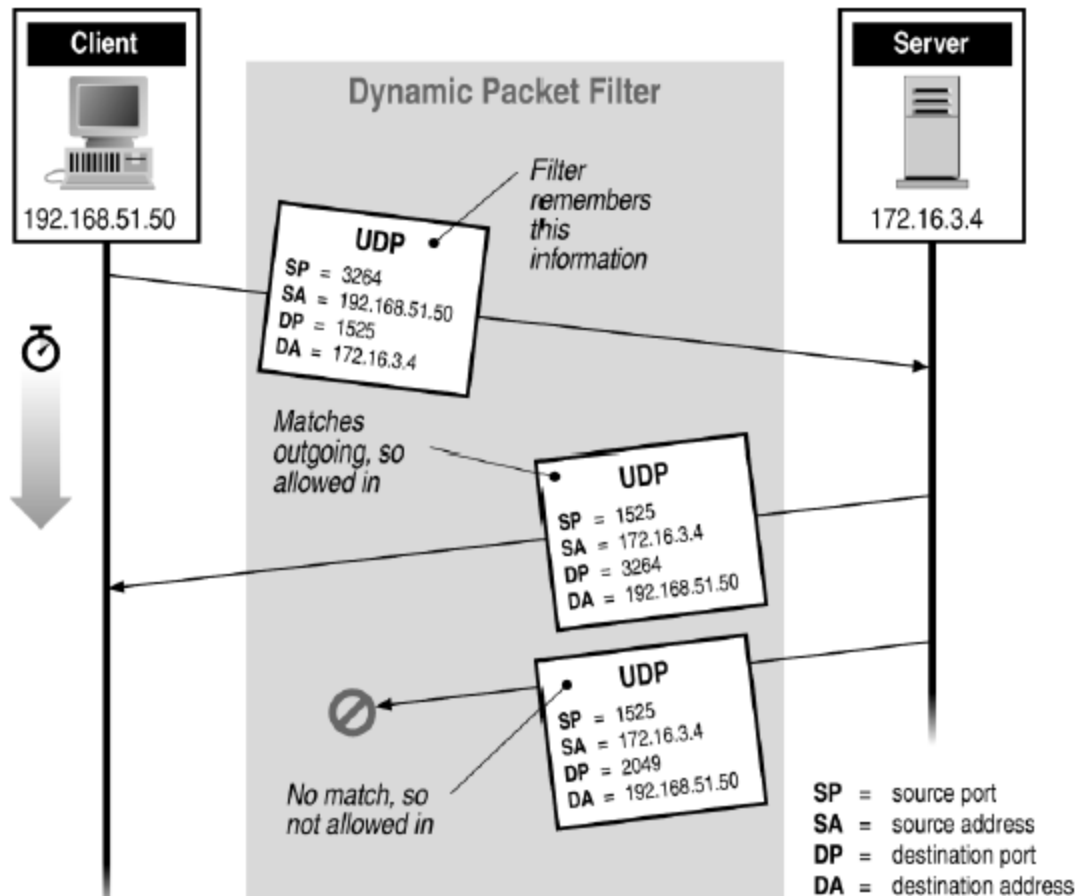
Client

192.168.51.50

Dynamic Packet Filter

Server

172.16.3.4

Filter remembers this information

UDP
SP = 3264
SA = 192.168.51.50
DP = 1525
DA = 172.16.3.4

Matches outgoing, so allowed in

UDP
SP = 1525
SA = 172.16.3.4
DP = 3264
DA = 192.168.51.50

UDP
SP = 1525
SA = 172.16.3.4
DP = 2049
DA = 192.168.51.50

No match, so not allowed in

SP = source port
SA = source address
DP = destination port
DA = destination address